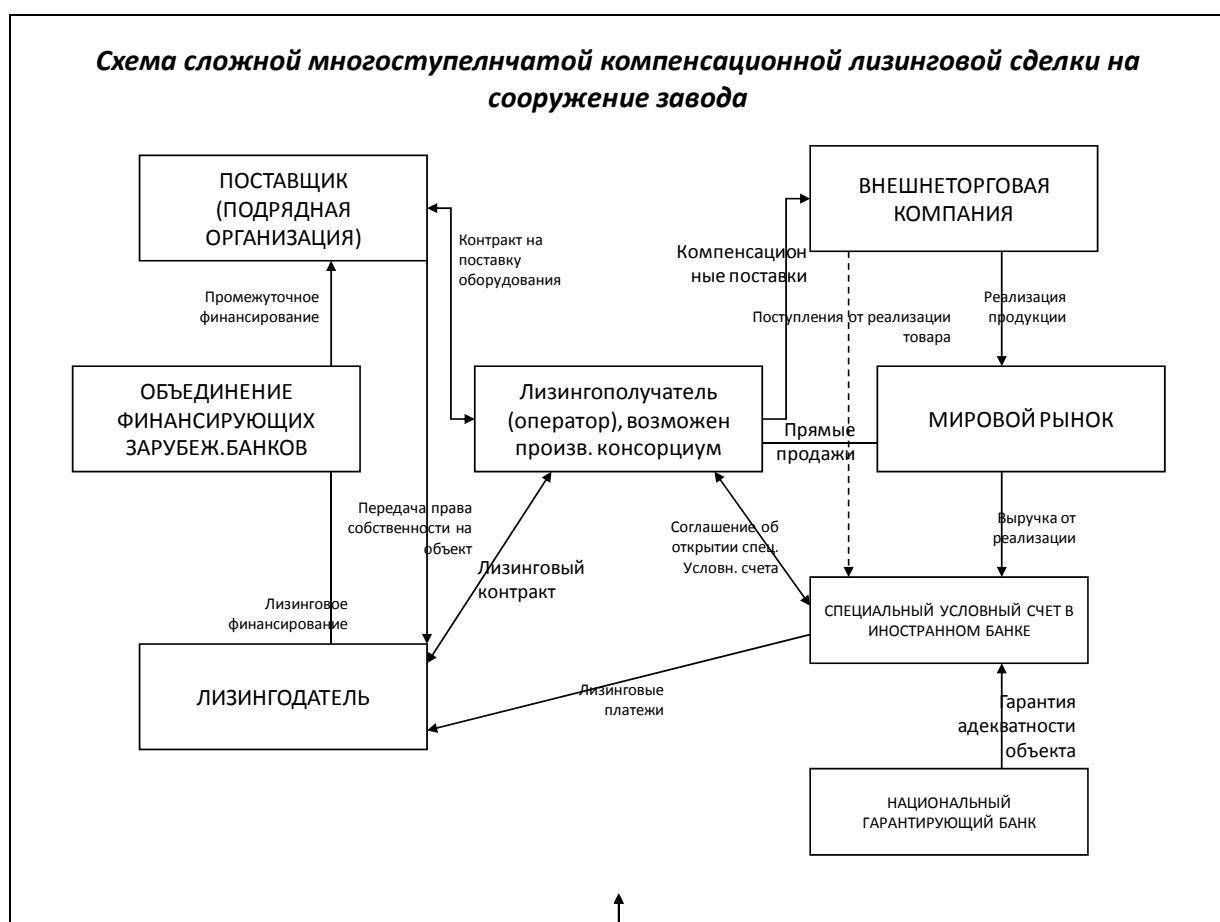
Схема сложной многоступелнчатой компенсационной лизинговой сделки на сооружение завода

ПОСТАВЩИК (ПОДРЯДНАЯ ОРГАНИЗАЦИЯ)

Контракт на поставку оборудования

Компенсационные поставки

ВНЕШНЕТОРГОВАЯ КОМПАНИЯ

Промежуточное финансирование

Поступления от реализации товара

Реализация продукции

ОБЪЕДИНЕНИЕ ФИНАНСИРУЮЩИХ ЗАРУБЕЖ.БАНКОВ

Лизингополучатель (оператор), возможен произв. консорциум

Прямые продажи

МИРОВОЙ РЫНОК

Передача права собственности на объект

Соглашение об открытии спец. Условн. счета

Выручка от реализации

Лизинговый контракт

Лизинговое финансирование

СПЕЦИАЛЬНЫЙ УСЛОВНЫЙ СЧЕТ В ИНОСТРАННОМ БАНКЕ

ЛИЗИНГОДАТЕЛЬ

Лизинговые платежи

Гарантия адекватности объекта

НАЦИОНАЛЬНЫЙ ГАРАНТИРУЮЩИЙ БАНК